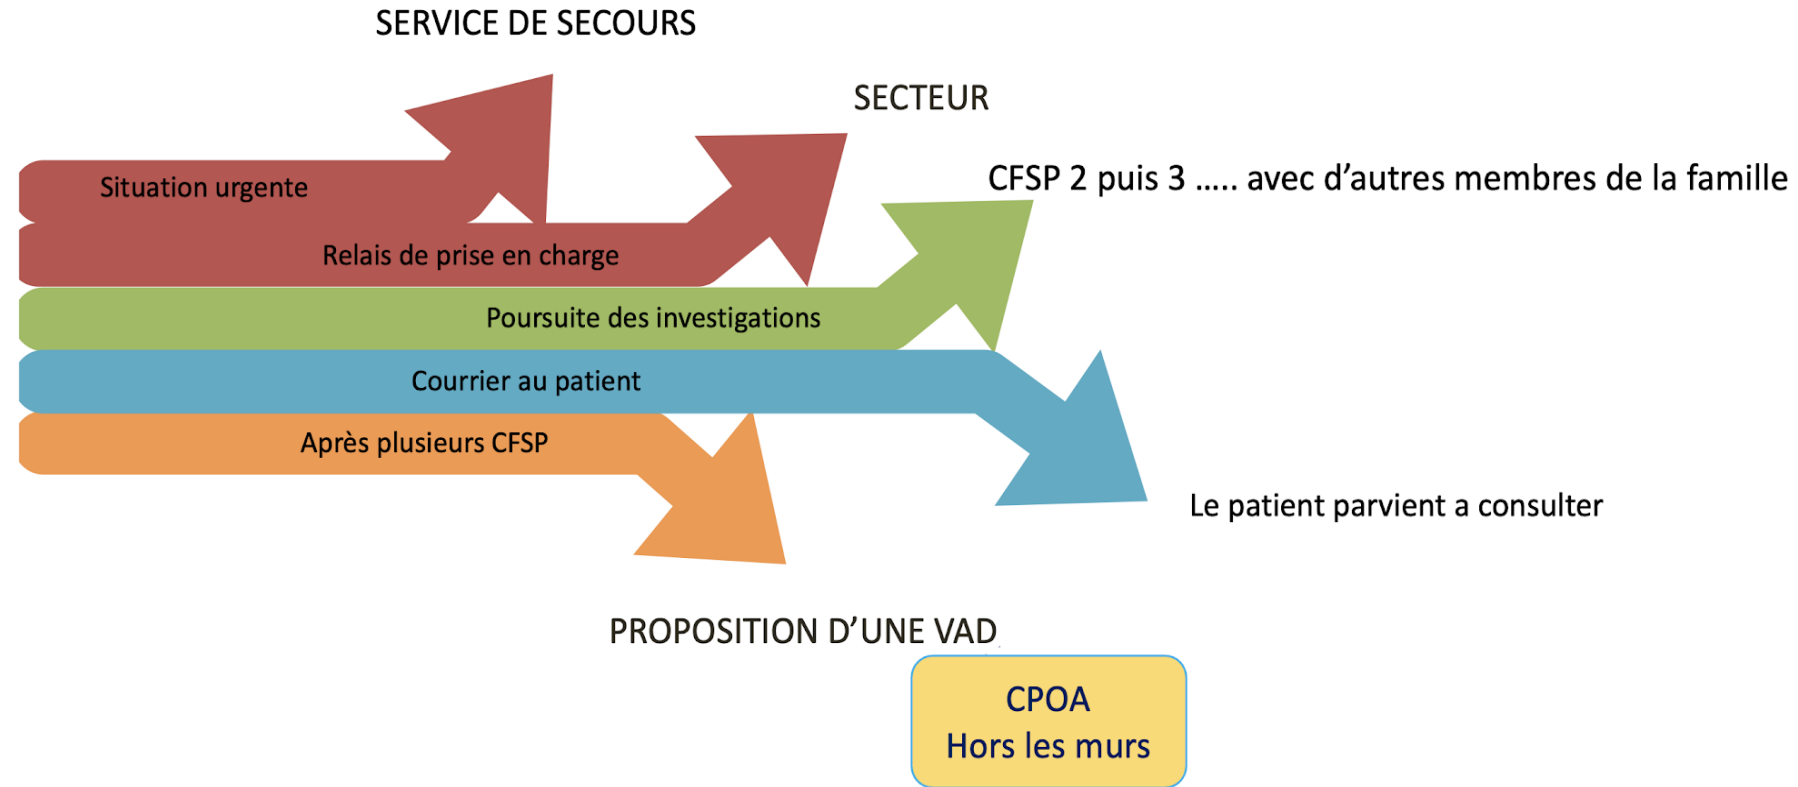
SERVICE DE SECOURS

SECTEUR

CFSP 2 puis 3 ….. avec d’autres membres de la famille

Situation urgente

Relais de prise en charge

Poursuite des investigations

Courrier au patient

Après plusieurs CFSP

Le patient parvient a consulter

PROPOSITION D’UNE VAD

CPOA
Hors les murs